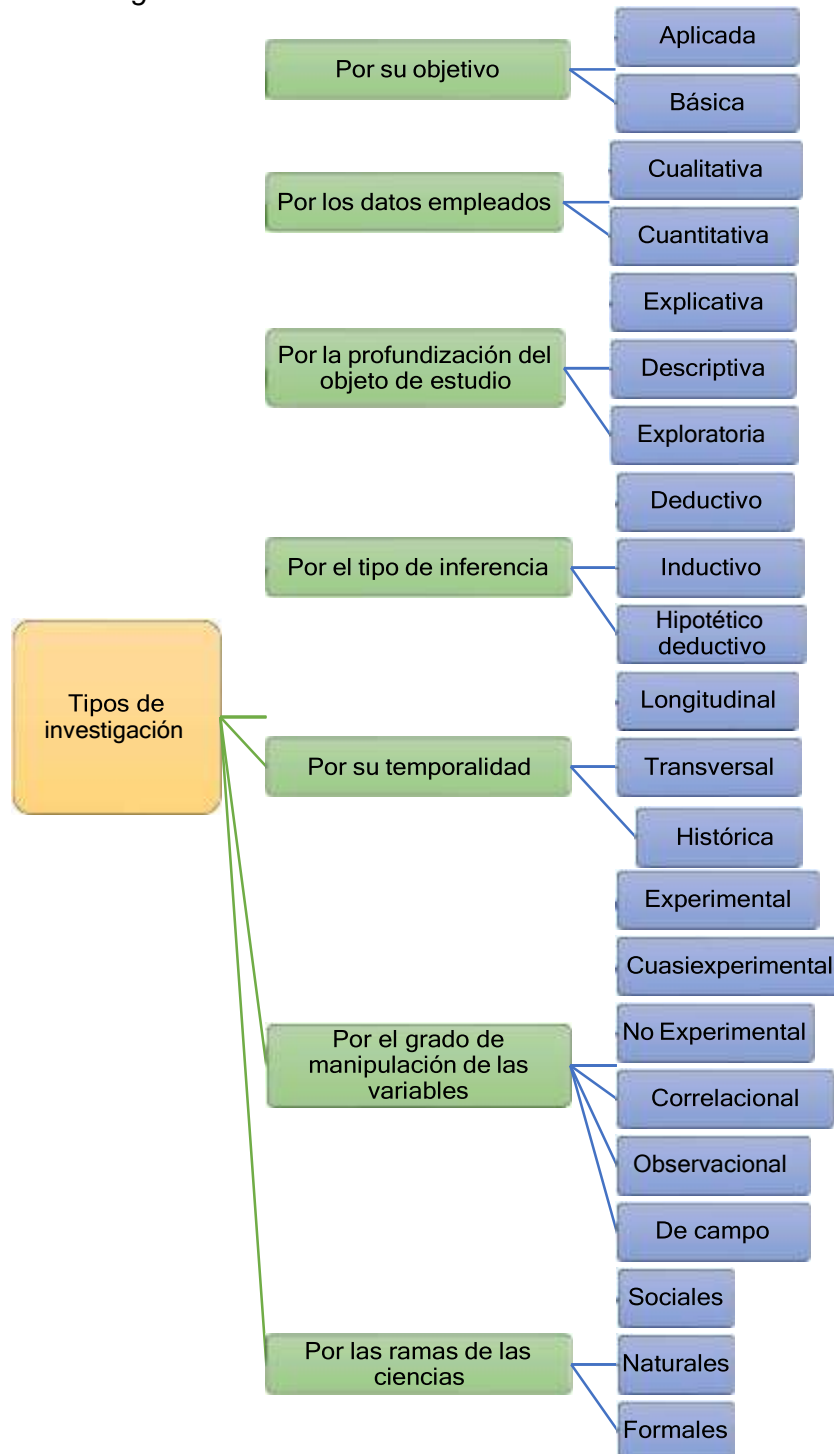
Tipos de investigación

Por su objetivo
Aplicada
Básica

Por los datos empleados
Cualitativa
Cuantitativa

Por la profundización del objeto de estudio
Explicativa
Descriptiva
Exploratoria

Por el tipo de inferencia
Deductivo
Inductivo
Hipotético deductivo

Por su temporalidad
Longitudinal
Transversal
Histórica

Por el grado de manipulación de las variables
Experimental
Cuasiexperimental
No Experimental
Correlacional
Observacional
De campo

Por las ramas de las ciencias
Sociales
Naturales
Formales